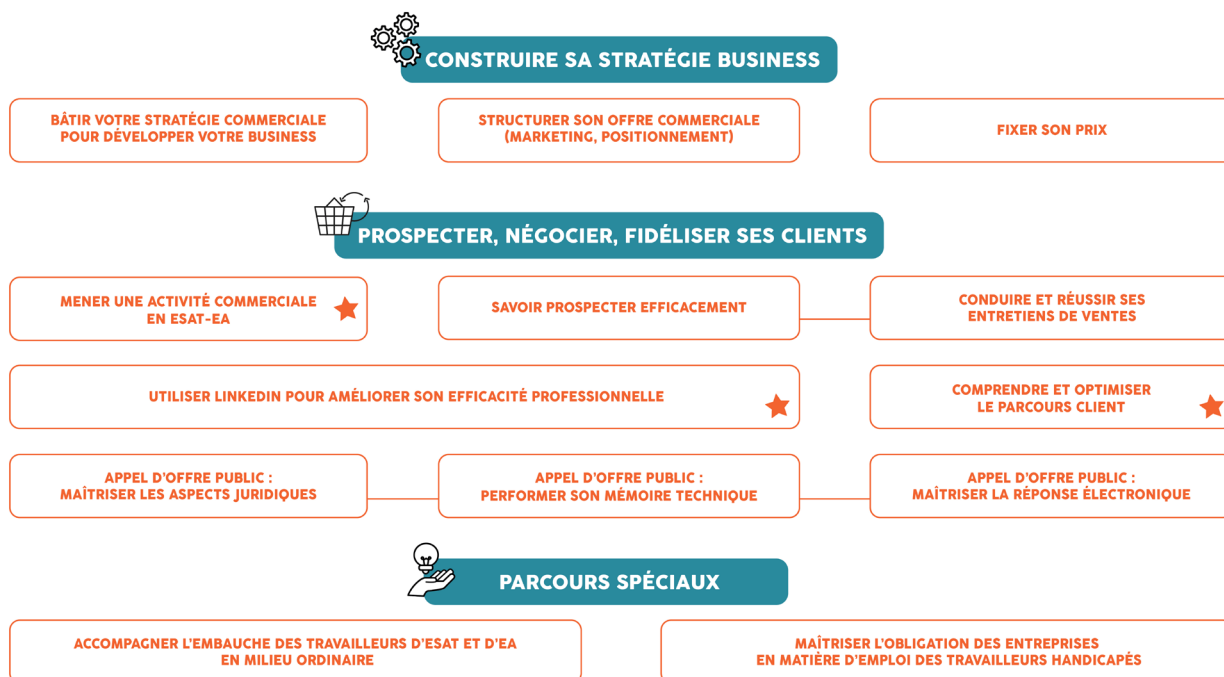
CONSTRUIRE SA STRATÉGIE BUSINESS

BÂTIR VOTRE STRATÉGIE COMMERCIALE POUR DÉVELOPPER VOTRE BUSINESS

STRUCTURER SON OFFRE COMMERCIALE (MARKETING, POSITIONNEMENT)

FIXER SON PRIX

PROSPECTER, NÉGOCIER, FIDÉLISER SES CLIENTS

MENER UNE ACTIVITÉ COMMERCIALE EN ESAT-EA

SAVOIR PROSPECTER EFFICACEMENT

CONDUIRE ET RÉUSSIR SES ENTRETIENS DE VENTES

UTILISER LINKEDIN POUR AMÉLIORER SON EFFICACITÉ PROFESSIONNELLE

COMPRENDRE ET OPTIMISER LE PARCOURS CLIENT

APPEL D'OFFRE PUBLIC : MAÎTRISER LES ASPECTS JURIDIQUES

APPEL D'OFFRE PUBLIC : PERFORMER SON MÉMOIRE TECHNIQUE

APPEL D'OFFRE PUBLIC : MAÎTRISER LA RÉPONSE ÉLECTRONIQUE

PARCOURS SPÉCIAUX

ACCOMPAGNER L'EMBAUCHE DES TRAVAILLEURS D'ESAT ET D'EA EN MILIEU ORDINAIRE

MAÎTRISER L'OBLIGATION DES ENTREPRISES EN MATIÈRE D'EMPLOI DES TRAVAILLEURS HANDICAPÉS